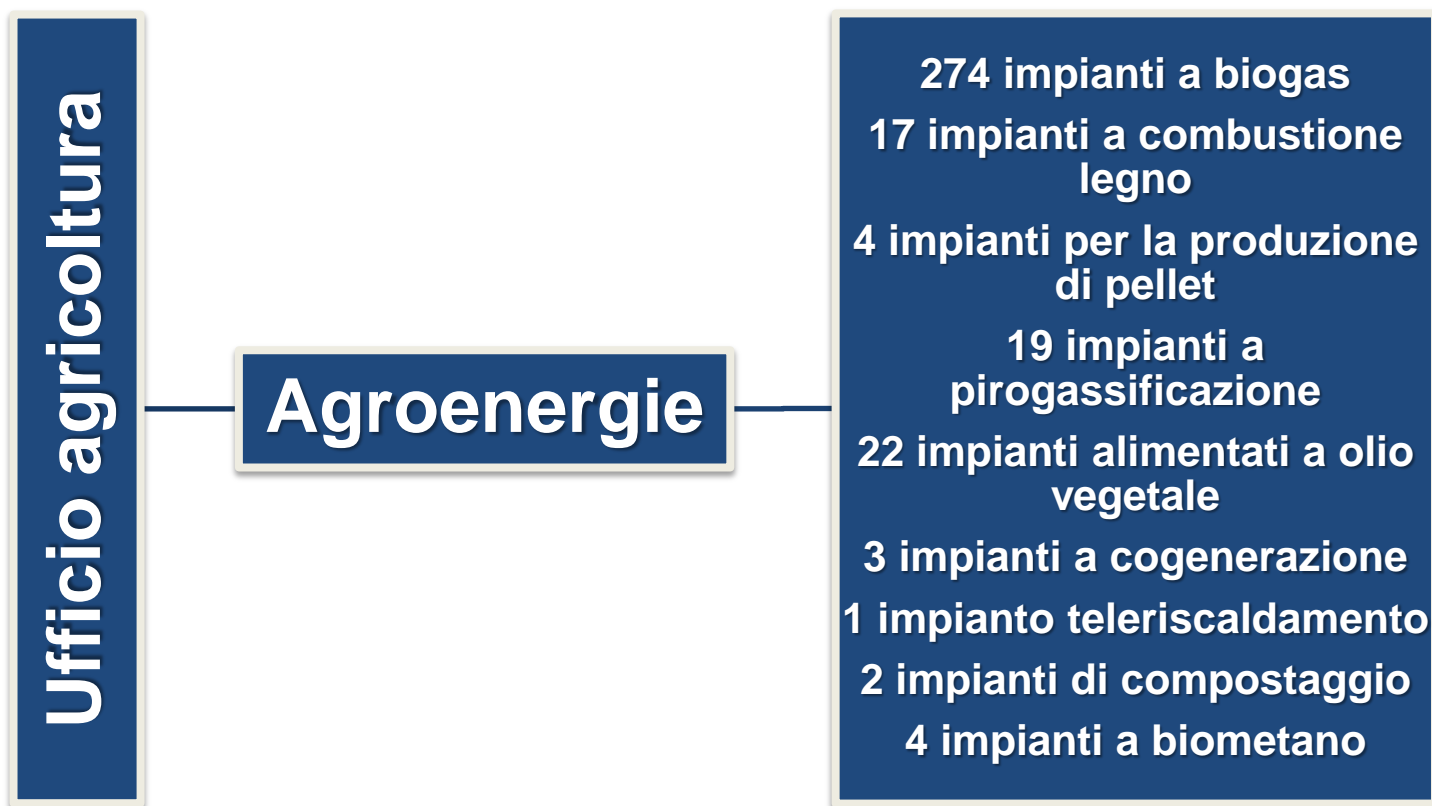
Ufficio agricoltura

Agroenergie

274 impianti a biogas

17 impianti a combustione legno

4 impianti per la produzione di pellet

19 impianti a pirogassificazione

22 impianti alimentati a olio vegetale

3 impianti a cogenerazione

1 impianto teleriscaldamento

2 impianti di compostaggio

4 impianti a biometano